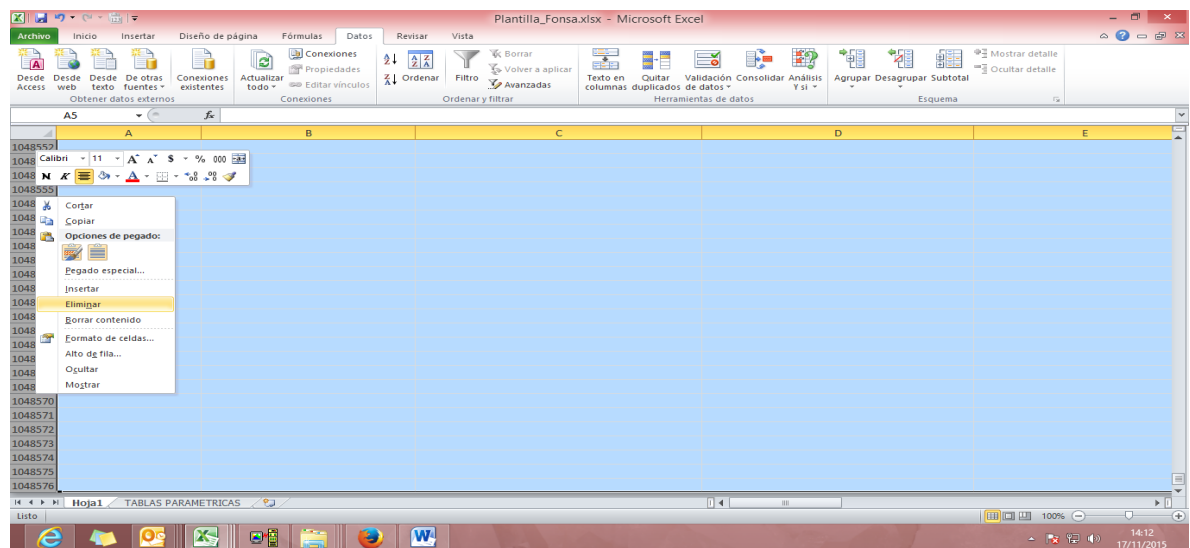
Plantilla_Fonsa.xlsx - Microsoft Excel

Archivo Inicio Insertar Diseño de página Fórmulas Datos Revisar Vista

Desde Access Desde web Desde texto De otras fuentes Conexiones existentes Actualizar todo Conexiones Propiedades Editar vínculos Ordenar Filtro Borrar Volver a aplicar Avanzadas Texto en columnas Quitar duplicados Validación de datos Consolidar Análisis Y si Agrupar Desagrupar Subtotal Mostrar detalle Ocultar detalle

Obtener datos externos Conexiones Ordenar y filtrar Herramientas de datos Esquema

A5 $f_x$

A B C D E

1048552
1048
1048
1048555
1048
1048
1048
1048
1048
1048
1048
1048
1048
1048
1048
1048
1048
1048
1048570
1048571
1048572
1048573
1048574
1048575
1048576

Calibri 11 A A $ % 000
N K

Cortar
Copiar
Opciones de pegado:
Pegado especial...
Insertar
Eliminar
Borrar contenido
Formato de celdas...
Alto de fila...
Ocultar
Mostrar

Hoja1 TABLAS PARAMETRICAS

Listo 100%

14:12
17/11/2015